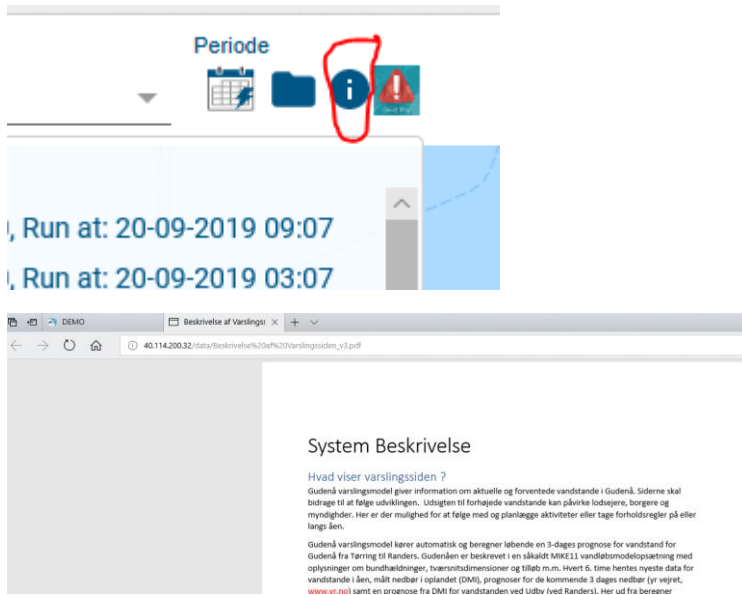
Periode

, Run at: 20-09-2019 09:07

, Run at: 20-09-2019 03:07

DEMO

Beskrivelse af Varslings

40.114.200.32/data/Beskrivelse%20af%20Varslingssiden_v3.pdf

System Beskrivelse

Hvad viser varslingssiden ?

Gudenå varslingsmodel giver information om aktuelle og forventede vandstande i Gudenå. Siderne skal bidrage til at følge udviklingen. Udsigten til forhøjede vandstande kan påvirke lodsejere, borgere og myndigheder. Her er der mulighed for at følge med og planlægge aktiviteter eller tage forholdsregler på eller langs åen.

Gudenå varslingsmodel kører automatisk og beregner løbende en 3-dages prognose for vandstand for Gudenå fra Tørring til Randers. Gudenåen er beskrevet i en såkaldt MIKE11 vandløbsmodelopsætning med oplysninger om bundhældninger, tværsnitsdimensioner og tilløb m.m. Hvert 6. time hentes nyeste data for vandstande i åen, målt nedbør i oplandet (DMI), prognoser for de kommende 3 dages nedbør (yr vejret, www.yr.no) samt en prognose fra DMI for vandstanden ved Udby (ved Randers). Her ud fra beregner